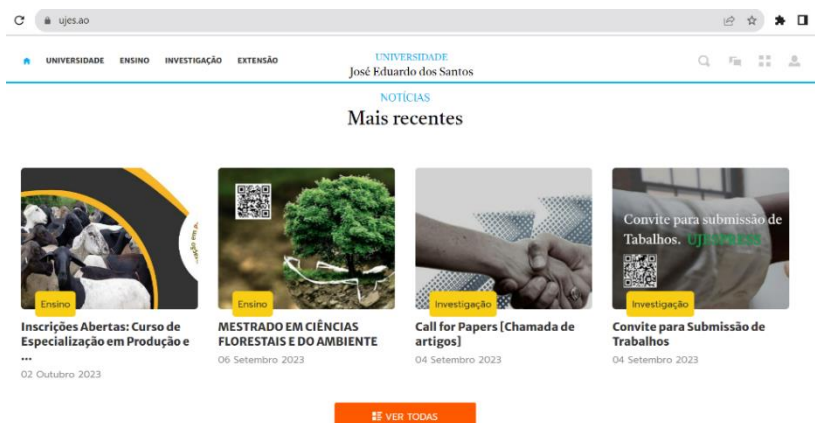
ujes.ao

UNIVERSIDADE ENSINO INVESTIGAÇÃO EXTENSÃO

UNIVERSIDADE
José Eduardo dos Santos

NOTÍCIAS
Mais recentes

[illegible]

Ensino
Inscrições Abertas: Curso de Especialização em Produção e ...
02 Outubro 2023

Ensino
MESTRADO EM CIÊNCIAS FLORESTAIS E DO AMBIENTE
06 Setembro 2023

Investigação
Call for Papers [Chamada de artigos]
04 Setembro 2023

Convite para submissão de Tabalhos. UJESPRESS
Investigação
Convite para Submissão de Trabalhos
04 Setembro 2023

VER TODAS